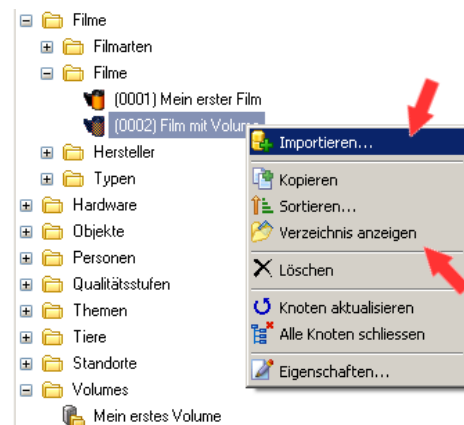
Filme
Filmarten
Filme
(0001) Mein erster Film
(0002) Film mit Volum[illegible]
Hersteller
Typen
Hardware
Objekte
Personen
Qualitätsstufen
Themen
Tiere
Standorte
Volumes
Mein erstes Volume

Importieren...
Kopieren
Sortieren...
Verzeichnis anzeigen
Löschen
Knoten aktualisieren
Alle Knoten schliessen
Eigenschaften...